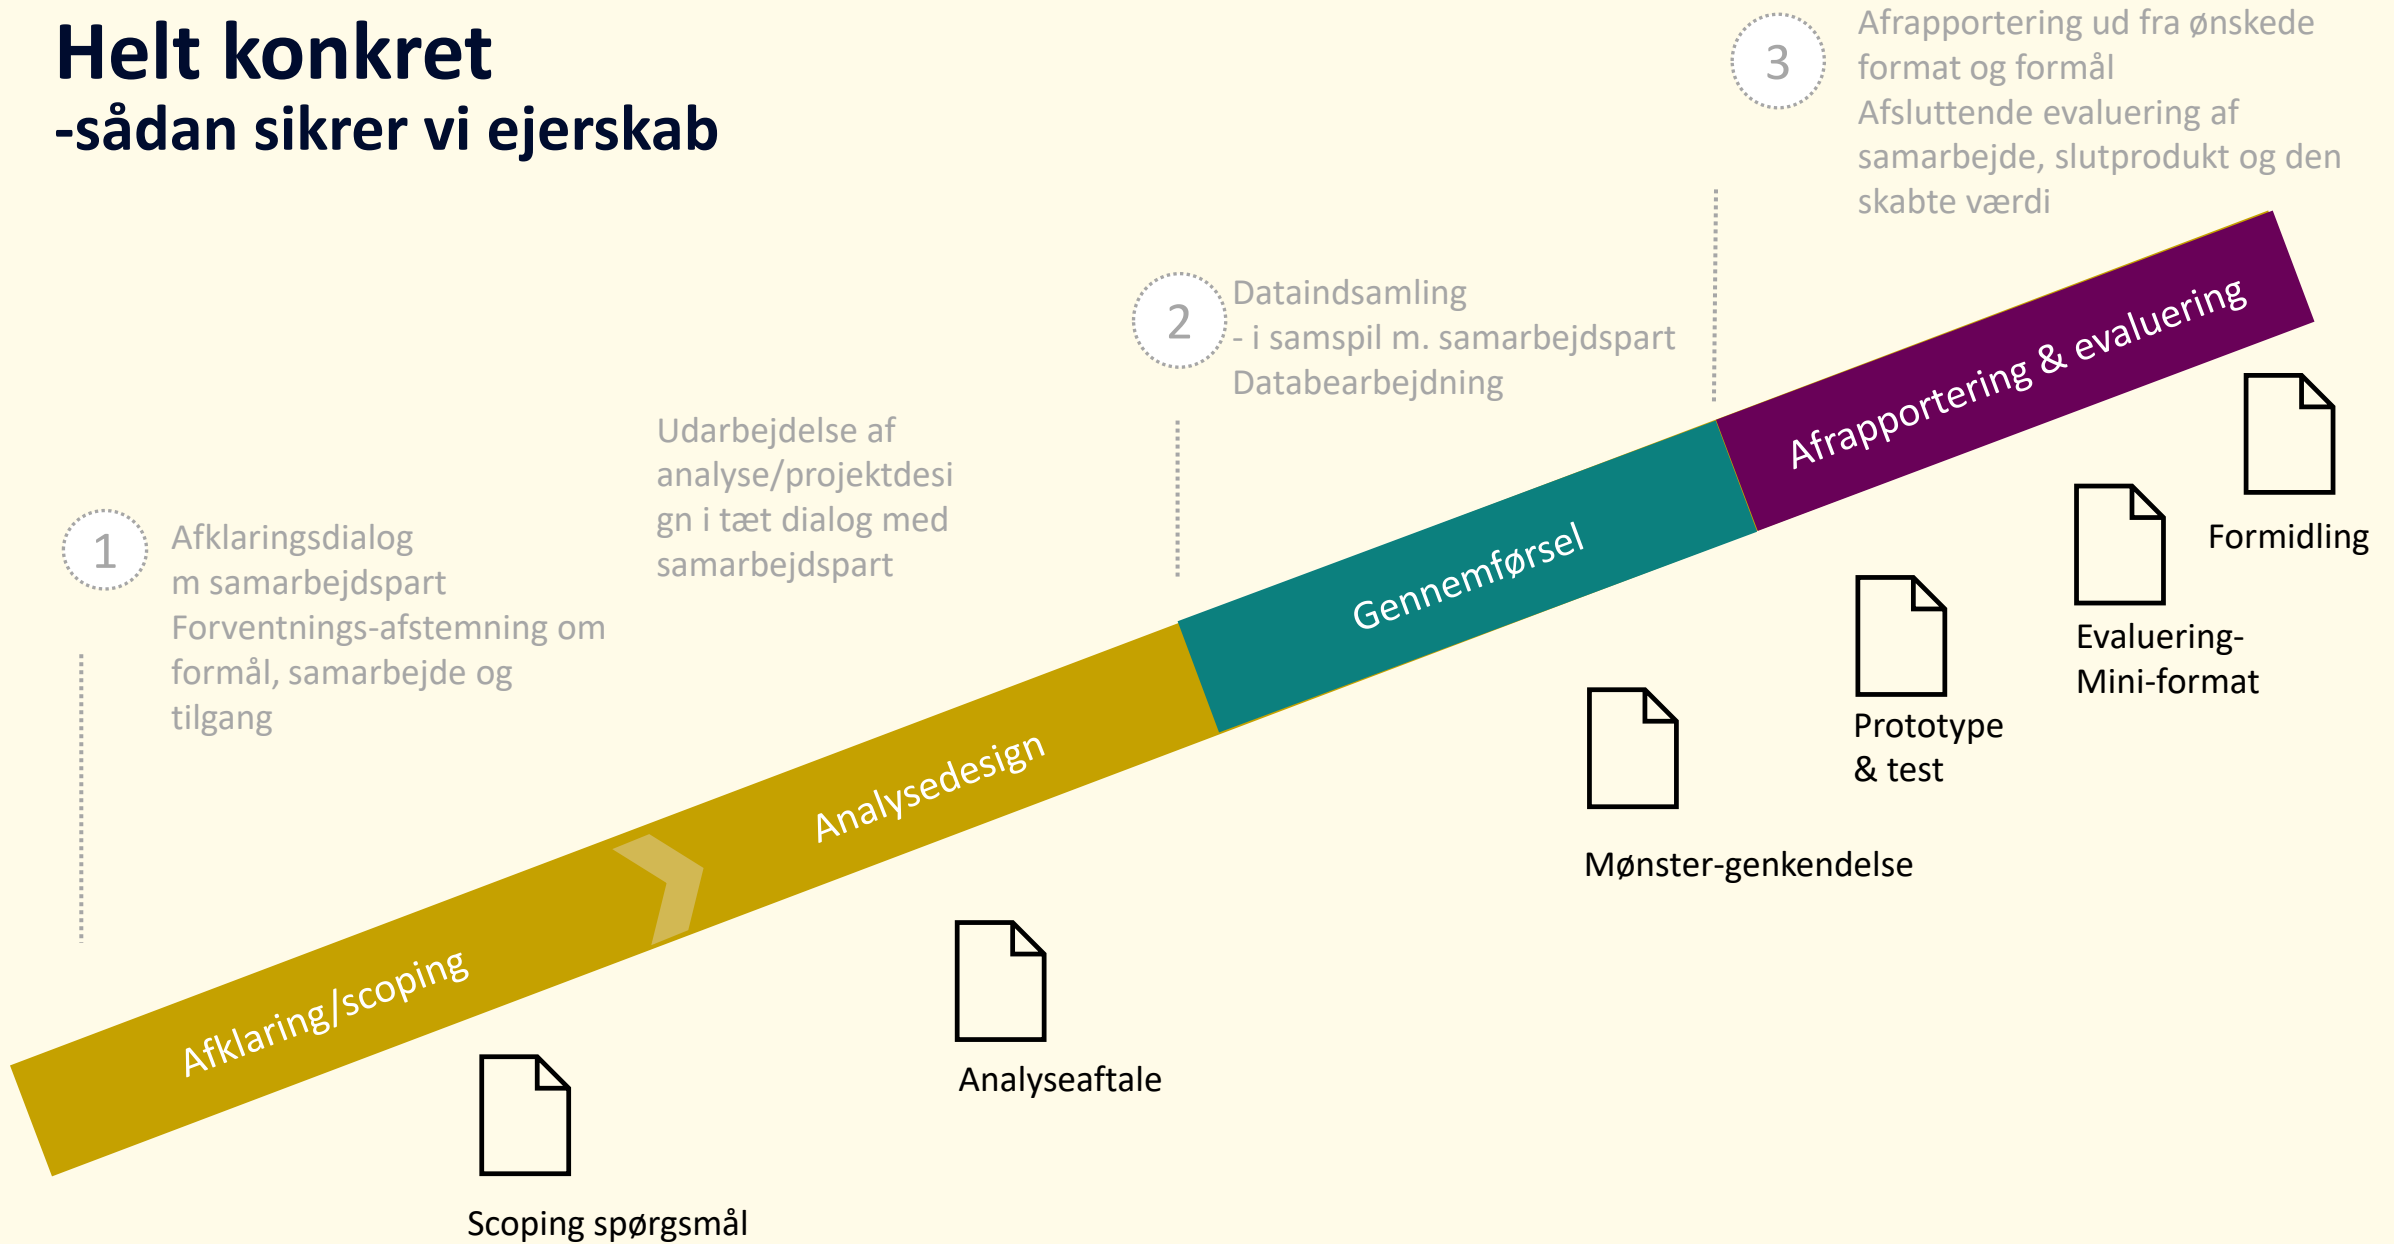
Helt konkret
-sådan sikrer vi ejerskab

3 Afrapportering ud fra ønskede format og formål
Afsluttende evaluering af samarbejde, slutprodukt og den skabte værdi

2 Dataindsamling
- i samspil m. samarbejdspart
Databearbejdning

Udarbejdelse af analyse/projektdesign i tæt dialog med samarbejdspart

1 Afklaringsdialog m samarbejdspart
Forventnings-afstemning om formål, samarbejde og tilgang

Afklaring/scoping

Analysedesign

Gennemførsel

Afrapportering & evaluering

Formidling

Evaluering-Mini-format

Prototype & test

Mønster-genkendelse

Analyseaftale

Scoping spørgsmål